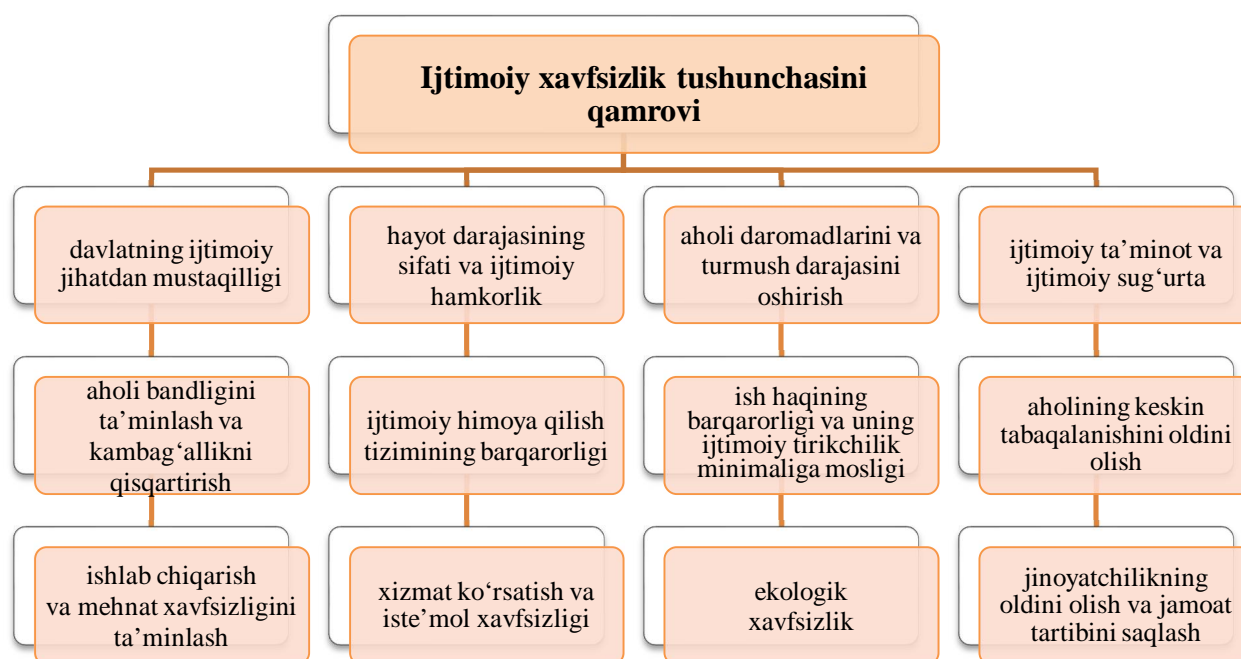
Ijtimoiy xavfsizlik tushunchasini qamrovi

davlatning ijtimoiy jihatdan mustaqilligi

aholi bandligini ta’minlash va kambag‘allikni qisqartirish

ishlab chiqarish va mehnat xavfsizligini ta’minlash

hayot darajasining sifati va ijtimoiy hamkorlik

ijtimoiy himoya qilish tizimining barqarorligi

xizmat ko‘rsatish va iste’mol xavfsizligi

aholi daromadlarini va turmush darajasini oshirish

ish haqining barqarorligi va uning ijtimoiy tirikchilik minimaliga mosligi

ekologik xavfsizlik

ijtimoiy ta’minot va ijtimoiy sug‘urta

aholining keskin tabaqalanishini oldini olish

jinoyatchilikning oldini olish va jamoat tartibini saqlash